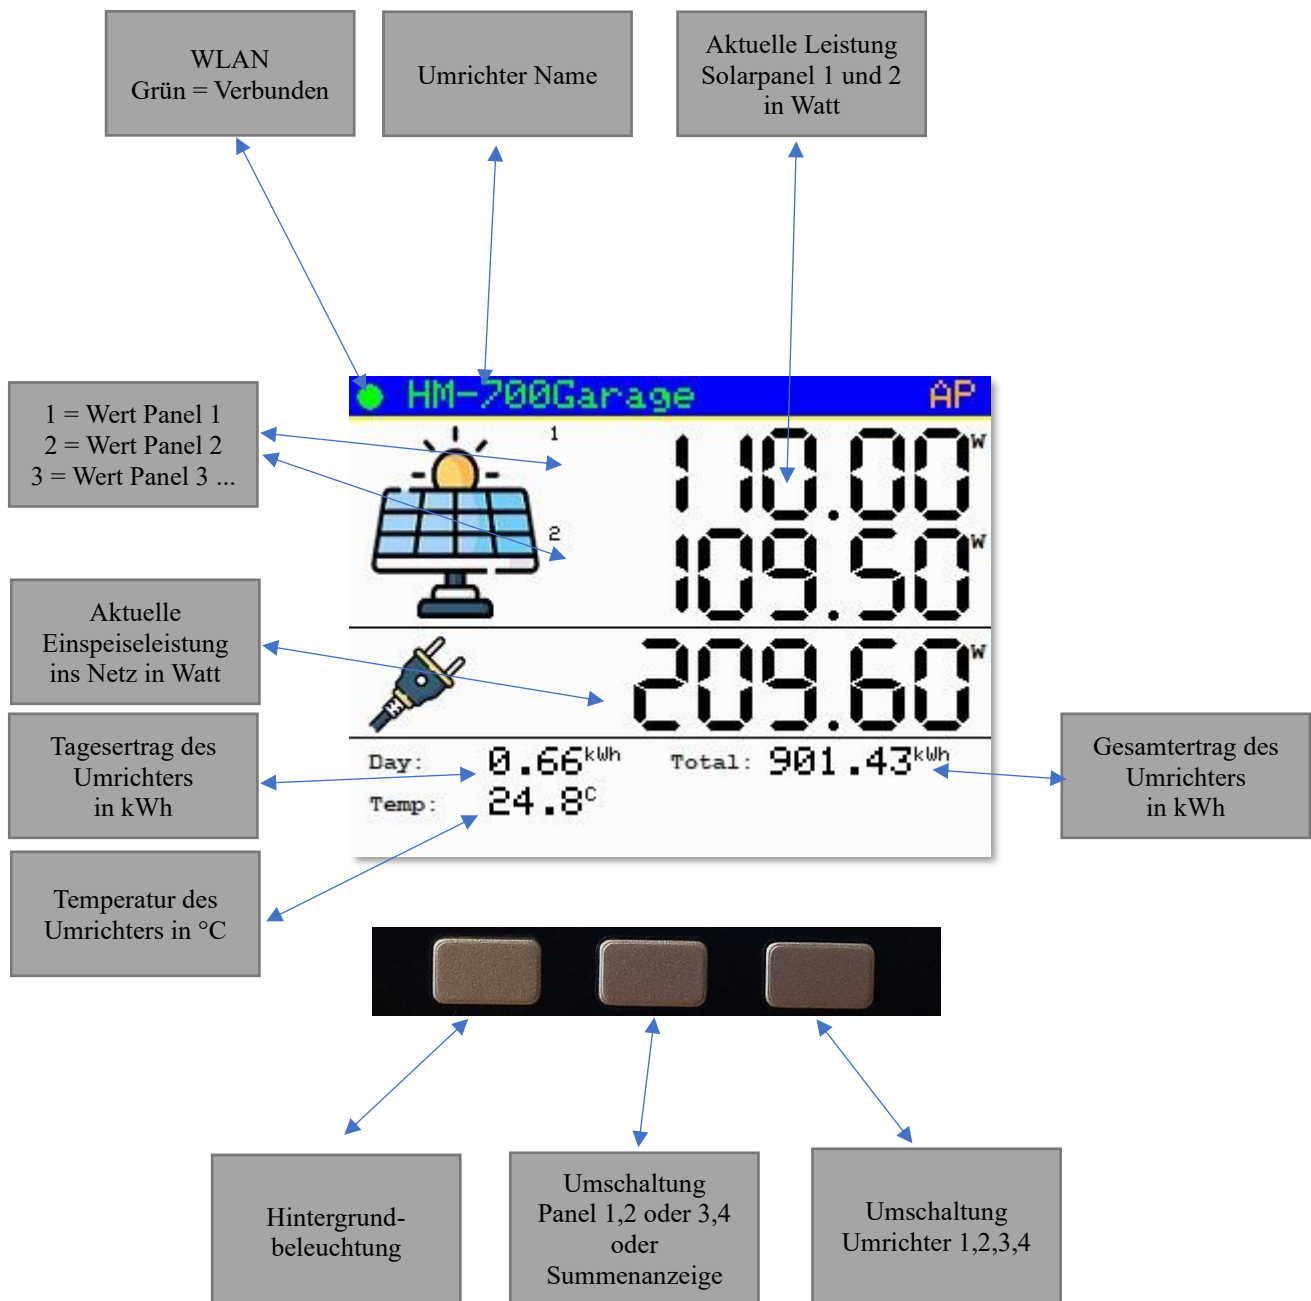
WLAN
Grün = Verbunden

Umrichter Name

Aktuelle Leistung Solarpanel 1 und 2 in Watt

1 = Wert Panel 1
2 = Wert Panel 2
3 = Wert Panel 3 ...

HM-700Garage AP

1

110.00 W

2

109.50 W

Aktuelle Einspeiseleistung ins Netz in Watt

209.60 W

Tagesertrag des Umrichters in kWh

Day: 0.66 kWh Total: 901.43 kWh

Temp: 24.8 C

Gesamtertrag des Umrichters in kWh

Temperatur des Umrichters in °C

Hintergrund-
beleuchtung

Umschaltung Panel 1,2 oder 3,4 oder Summenanzeige

Umschaltung Umrichter 1,2,3,4